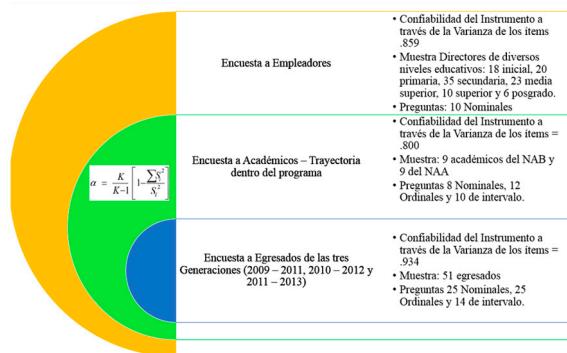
$\alpha = \frac{K}{K-1}\left[1-\frac{\sum S_i^2}{S_t^2}\right]$

Encuesta a Empleadores

• Confiabilidad del Instrumento a través de la Varianza de los ítems .859
• Muestra Directores de diversos niveles educativos: 18 inicial, 20 primaria, 35 secundaria, 23 media superior, 10 superior y 6 posgrado.
• Preguntas: 10 Nominales

Encuesta a Académicos – Trayectoria dentro del programa

• Confiabilidad del Instrumento a través de la Varianza de los ítems = .800
• Muestra: 9 académicos del NAB y 9 del NAA
• Preguntas 8 Nominales, 12 Ordinales y 10 de intervalo.

Encuesta a Egresados de las tres Generaciones (2009 – 2011, 2010 – 2012 y 2011 – 2013)

• Confiabilidad del Instrumento a través de la Varianza de los ítems = .934
• Muestra: 51 egresados
• Preguntas 25 Nominales, 25 Ordinales y 14 de intervalo.